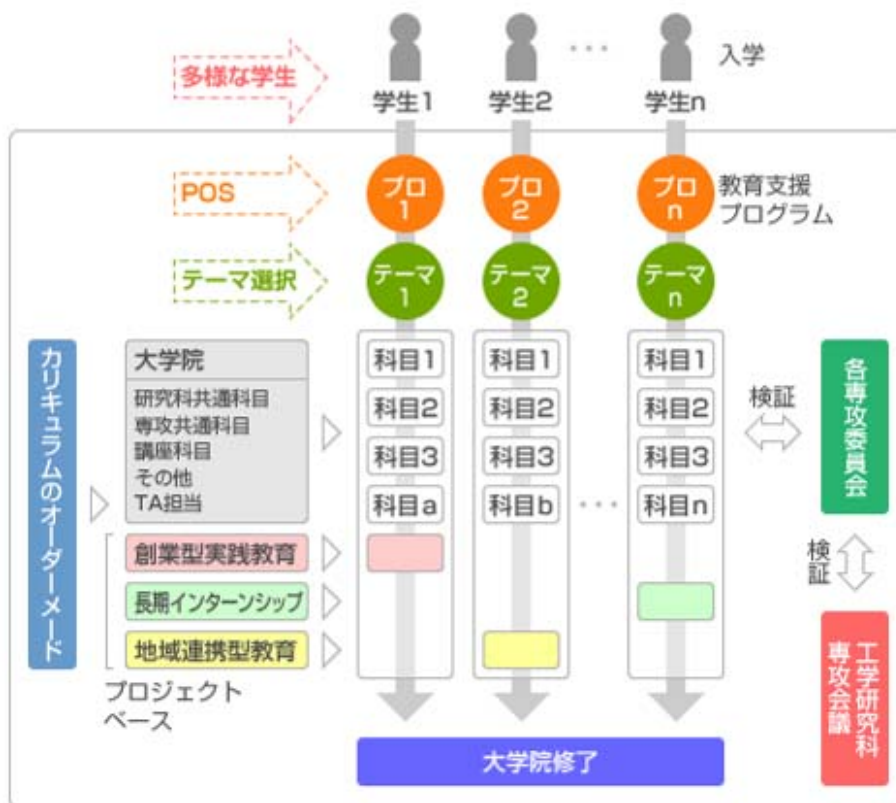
多様な学生

学生1 学生2 … 学生n

入学

POS

プロ 1

プロ 2

プロ n

教育支援プログラム

テーマ選択

テーマ 1

テーマ 2

テーマ n

カリキュラムのオーダーメード

大学院

研究科共通科目
専攻共通科目
講座科目
その他
TA担当

科目1 科目2 科目3 科目a

科目1 科目2 科目3 科目b

…

科目1 科目2 科目3 科目n

検証

各専攻委員会

検証

創業型実践教育

長期インターンシップ

地域連携型教育

プロジェクトベース

工学研究科専攻会議

大学院修了